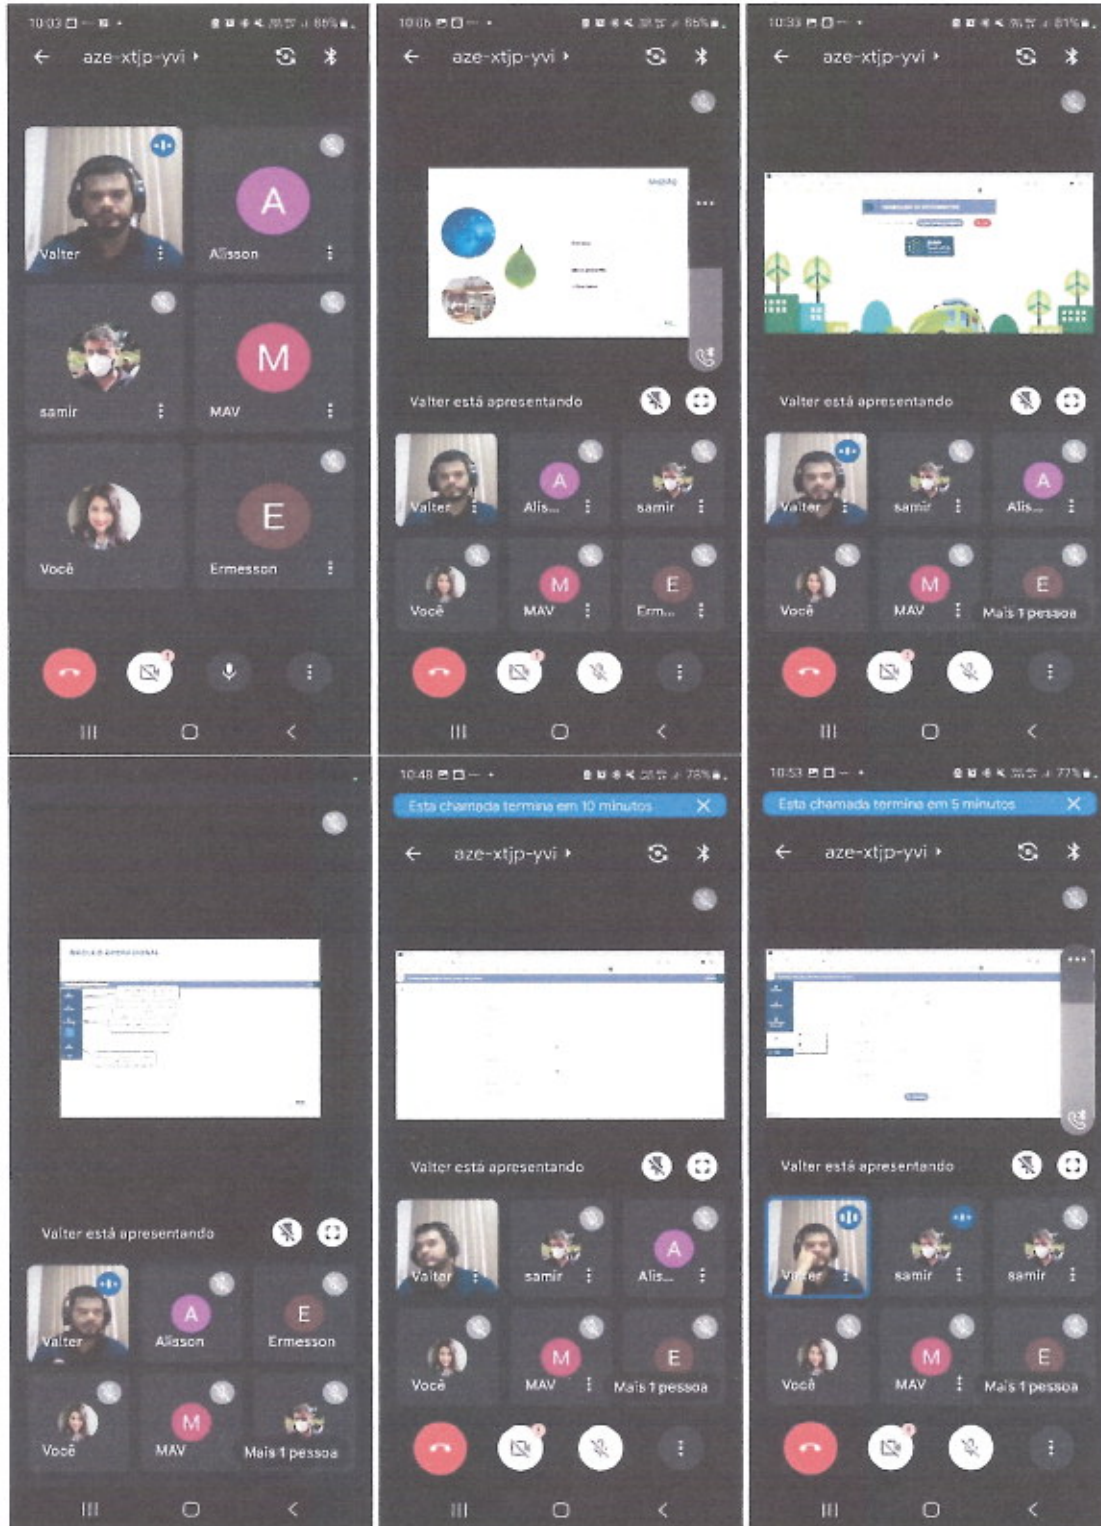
10:03

aze-xtjp-yvi

Valter
A
Alisson
samir
M
MAV
Você
E
Ermesson

10:06

aze-xtjp-yvi

Valter está apresentando

Valter
A
Alis...
samir
Você
M
MAV
E
Erm...

10:33

aze-xtjp-yvi

Valter está apresentando

Valter
samir
A
Alis...
Você
M
MAV
E
Mais 1 pessoa

Valter está apresentando

Valter
A
Alisson
E
Ermesson
Você
M
MAV
Mais 1 pessoa

10:48

Esta chamada termina em 10 minutos

aze-xtjp-yvi

Valter está apresentando

Valter
samir
A
Alis...
Você
M
MAV
E
Mais 1 pessoa

10:53

Esta chamada termina em 5 minutos

aze-xtjp-yvi

Valter está apresentando

Valter
samir
samir
Você
M
MAV
E
Mais 1 pessoa